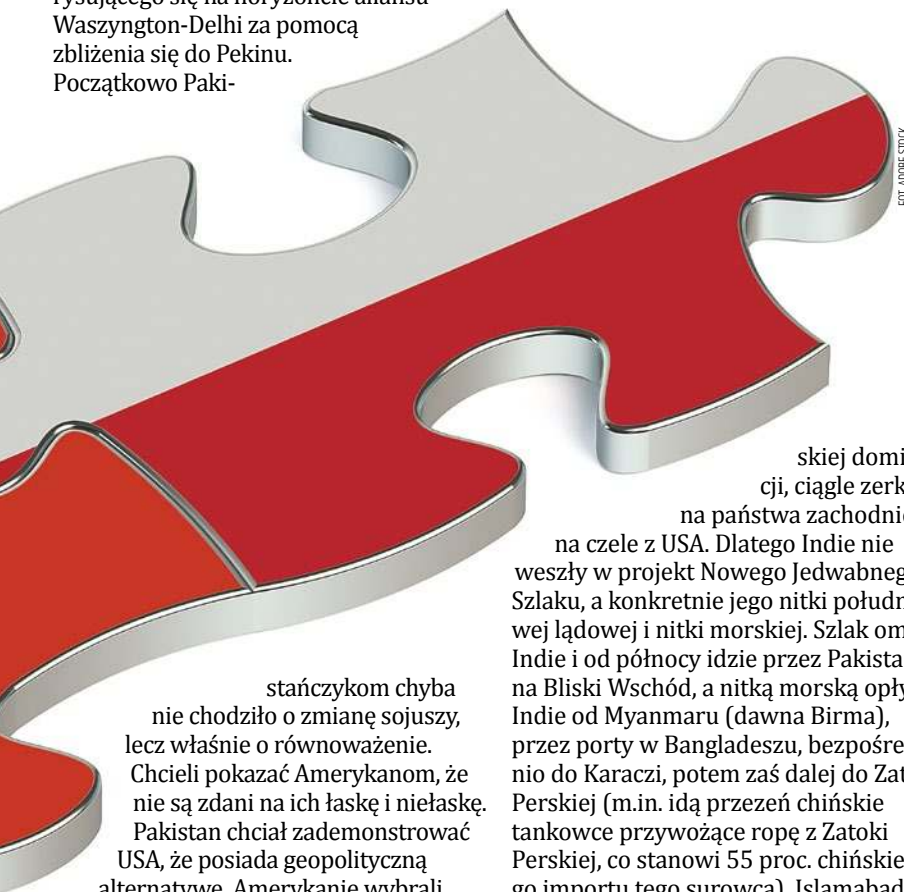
rysującego się na horyzoncie aliansu Waszyngton-Delhi za pomocą zbliżenia się do Pekinu. Początkowo Paki-

FOT. ADOBE STOCK

stańczykom chyba nie chodziło o zmianę sojuszy, lecz właśnie o równoważenie. Chcieli pokazać Amerykanom, że nie są zdani na ich łaskę i niełaskę. Pakistan chciał zademonstrować USA, że posiada geopolityczną alternatywę. Amerykanie wybrali

skiej domi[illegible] cji, ciągle zerk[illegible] na państwa zachodni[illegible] na czele z USA. Dlatego Indie nie weszły w projekt Nowego Jedwabneg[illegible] Szlaku, a konkretnie jego nitki południ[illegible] wej lądowej i nitki morskiej. Szlak om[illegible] Indie i od północy idzie przez Pakista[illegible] na Bliski Wschód, a nitką morską opły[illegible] Indie od Myanmaru (dawna Birma), przez porty w Bangladeszu, bezpośre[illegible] nio do Karaczi, potem zaś dalej do Zat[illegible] Perskiej (m.in. idą przezeń chińskie tankowce przywożące ropę z Zatoki Perskiej, co stanowi 55 proc. chińskie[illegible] go importu tego surowca). Islamabad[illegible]